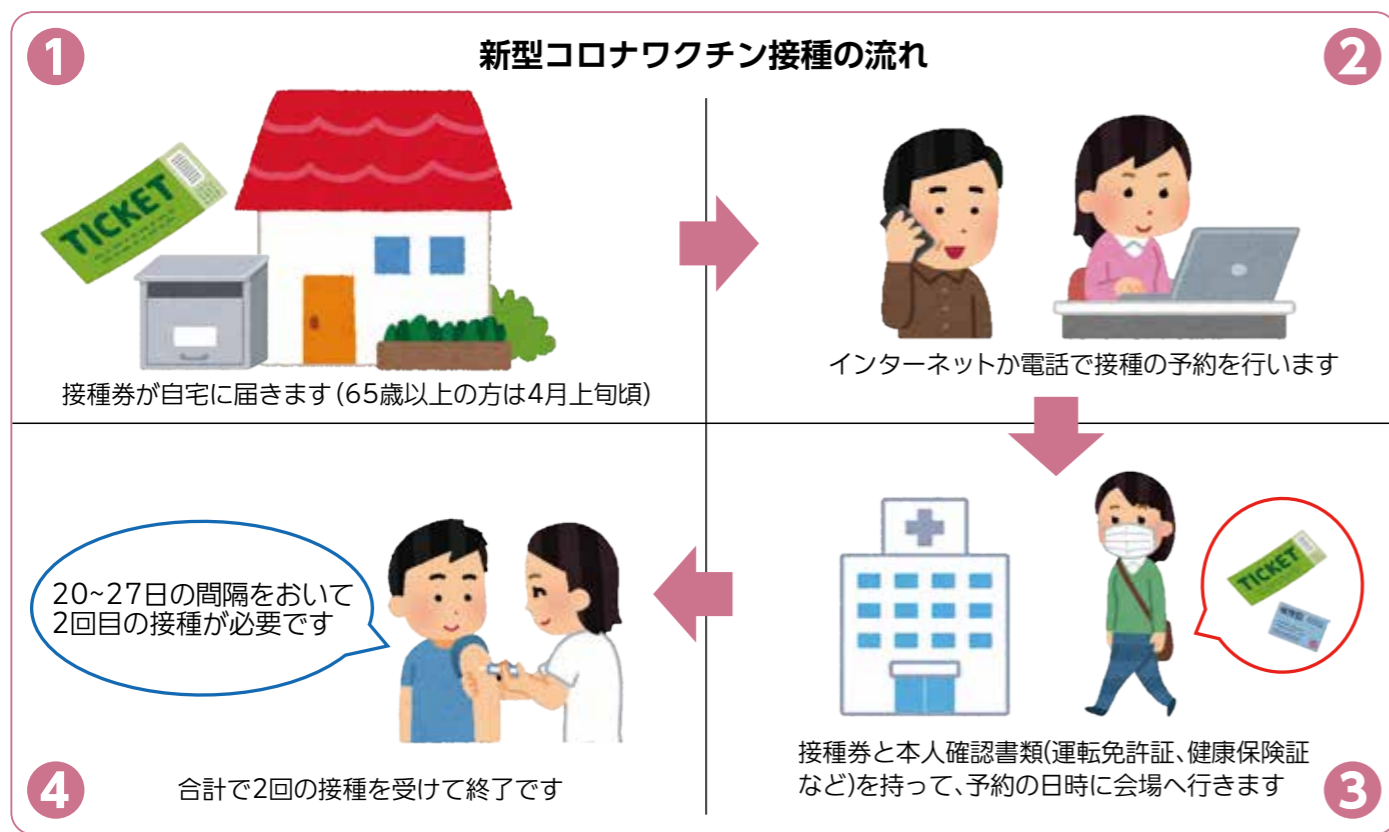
新型コロナワクチン接種の流れ

1

TICKET

接種券が自宅に届きます(65歳以上の方は4月上旬頃)

2

インターネットか電話で接種の予約を行います

3

TICKET

接種券と本人確認書類(運転免許証、健康保険証など)を持って、予約の日時に会場へ行きます

4

20~27日の間隔をおいて2回目の接種が必要です

合計で2回の接種を受けて終了です